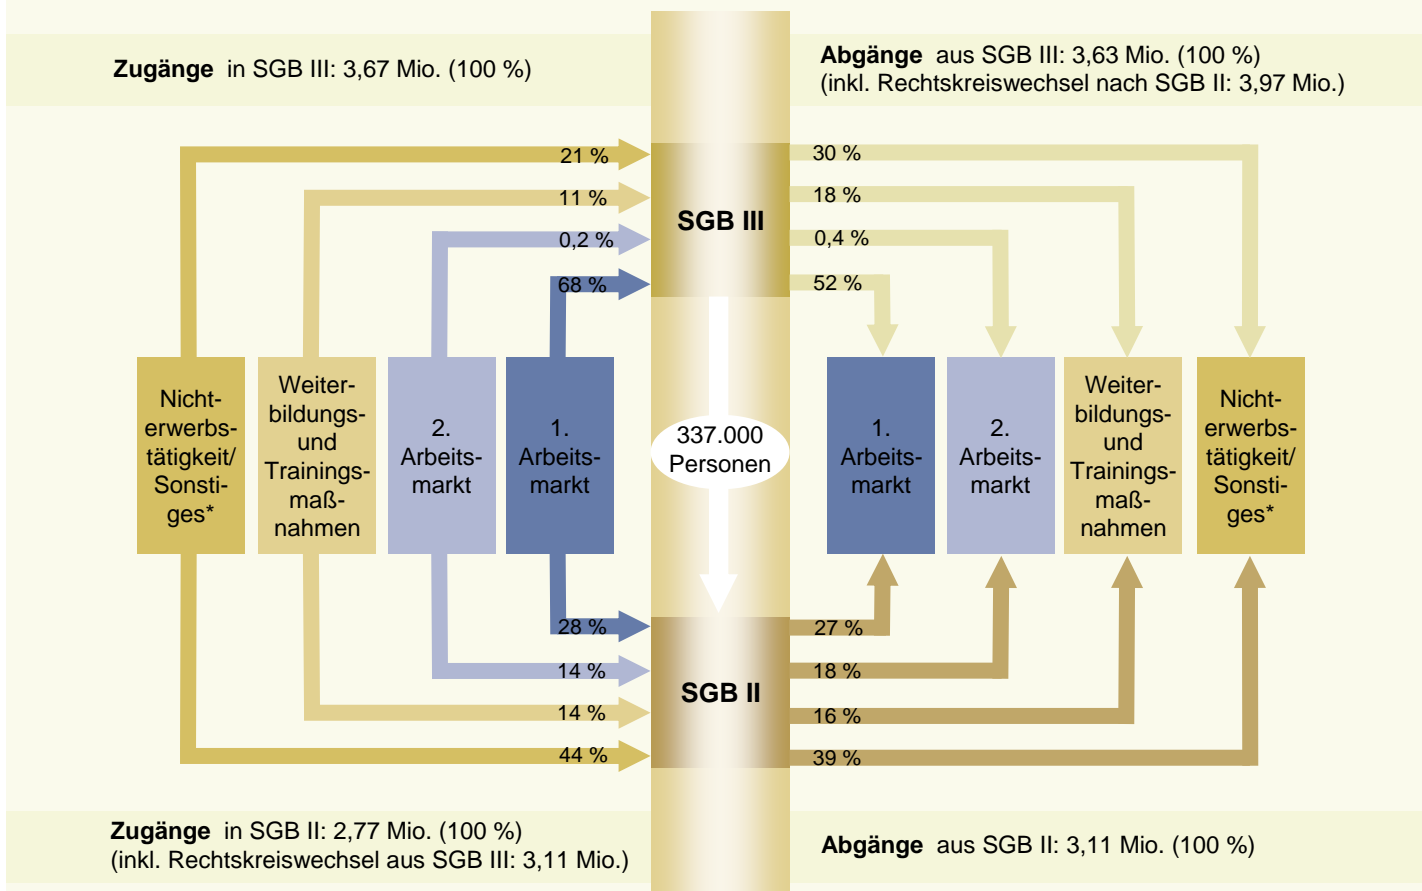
**Zugänge** in SGB III: 3,67 Mio. (100 %)

**Abgänge** aus SGB III: 3,63 Mio. (100 %)
(inkl. Rechtskreiswechsel nach SGB II: 3,97 Mio.)

21 %
11 %
0,2 %
68 %

**SGB III**

30 %
18 %
0,4 %
52 %

Nichterwerbstätigkeit/ Sonstiges*

Weiterbildungs- und Trainingsmaßnahmen

2. Arbeitsmarkt

1. Arbeitsmarkt

337.000 Personen

1. Arbeitsmarkt

2. Arbeitsmarkt

Weiterbildungs- und Trainingsmaßnahmen

Nichterwerbstätigkeit/ Sonstiges*

28 %
14 %
14 %
44 %

**SGB II**

27 %
18 %
16 %
39 %

**Zugänge** in SGB II: 2,77 Mio. (100 %)
(inkl. Rechtskreiswechsel aus SGB III: 3,11 Mio.)

**Abgänge** aus SGB II: 3,11 Mio. (100 %)